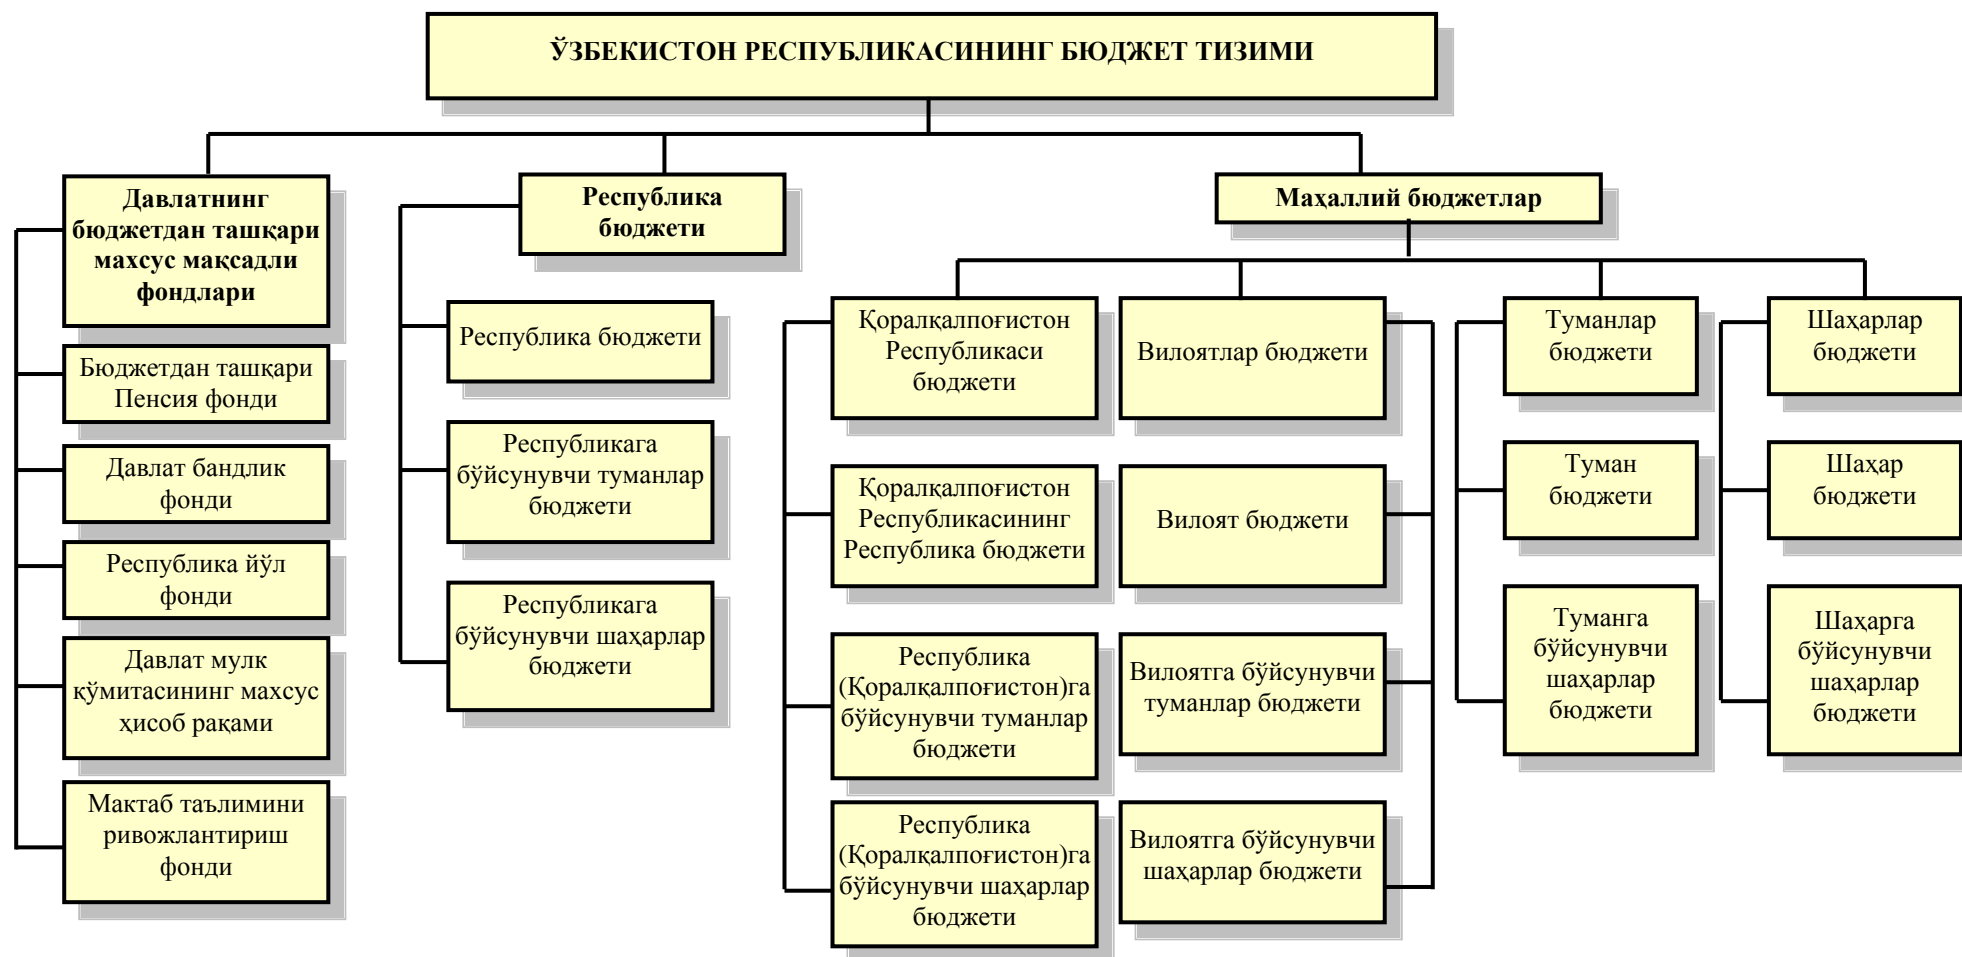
ЎЗБЕКИСТОН РЕСПУБЛИКАСИНИНГ БЮДЖЕТ ТИЗИМИ

Давлатнинг бюджетдан ташқари махсус мақсадли фондлари

Бюджетдан ташқари Пенсия фонди

Давлат бандлик фонди

Республика йўл фонди

Давлат мулк қўмитасининг махсус ҳисоб рақами

Мактаб таълимини ривожлантириш фонди

Республика бюджети

Республика бюджети

Республикага бўйсунувчи туманлар бюджети

Республикага бўйсунувчи шаҳарлар бюджети

Маҳаллий бюджетлар

Қоралқалпоғистон Республикаси бюджети

Қоралқалпоғистон Республикасининг Республика бюджети

Республика (Қоралқалпоғистон)га бўйсунувчи туманлар бюджети

Республика (Қоралқалпоғистон)га бўйсунувчи шаҳарлар бюджети

Вилоятлар бюджети

Вилоят бюджети

Вилоятга бўйсунувчи туманлар бюджети

Вилоятга бўйсунувчи шаҳарлар бюджети

Туманлар бюджети

Туман бюджети

Туманга бўйсунувчи шаҳарлар бюджети

Шаҳарлар бюджети

Шаҳар бюджети

Шаҳарга бўйсунувчи шаҳарлар бюджети